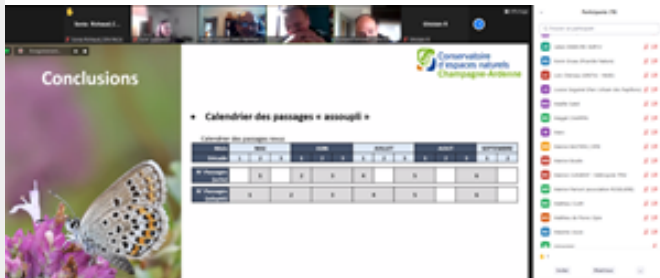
Conclusions

Conservatoire d'espaces naturels Champagne-Ardenne

Calendrier des passages « assoupli »

Calendrier des passages retenu

| Mois | MAI | | | JUIN | | | JUILLET | | | AOUT | | | SEPTEMBRE | |
|---|---|---|---|---|---|---|---|---|---|---|---|---|---|---|
| Décade | 1 | 2 | 3 | 1 | 2 | 3 | 1 | 2 | 3 | 1 | 2 | 3 | 1 | 2 |
| N° Passages | | X | | X | X | | X | | X | | | X | | |
| N° Passages | | X | | X | X | | X | | X | | | X | | |

Participants (19)

Gérer Muet